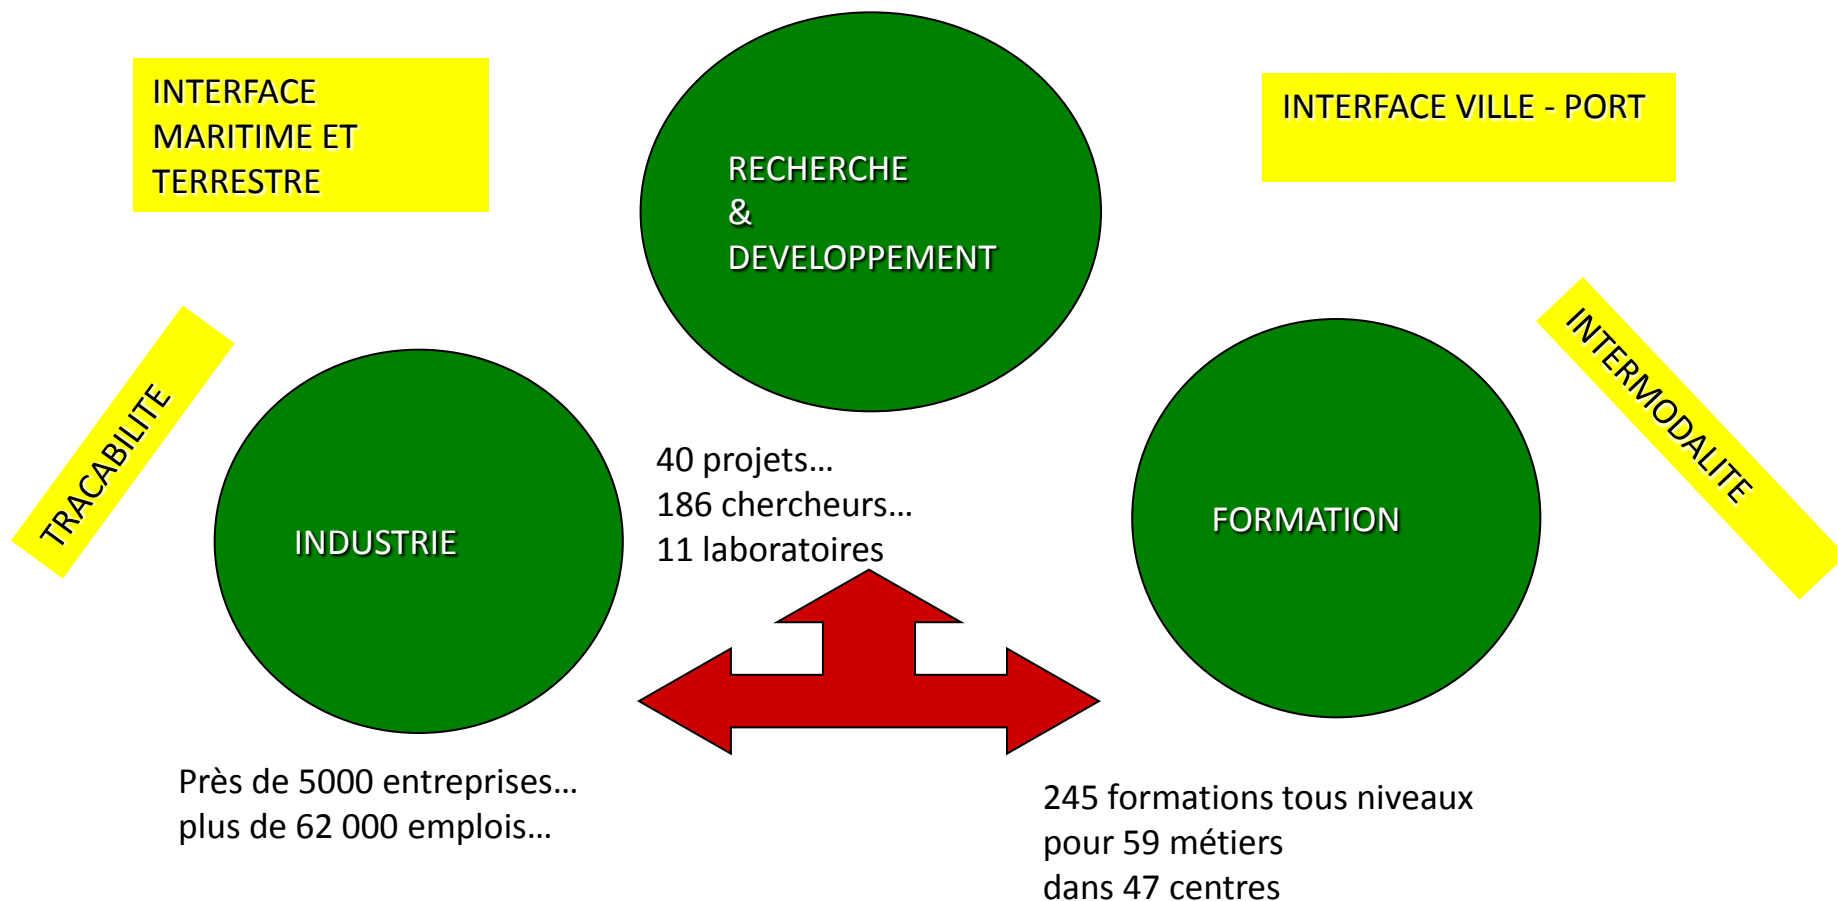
INTERFACE MARITIME ET TERRESTRE

RECHERCHE
&
DEVELOPPEMENT

INTERFACE VILLE - PORT

TRACABILITE

INTERMODALITE

INDUSTRIE

40 projets…
186 chercheurs…
11 laboratoires

FORMATION

Près de 5000 entreprises…
plus de 62 000 emplois…

245 formations tous niveaux
pour 59 métiers
dans 47 centres